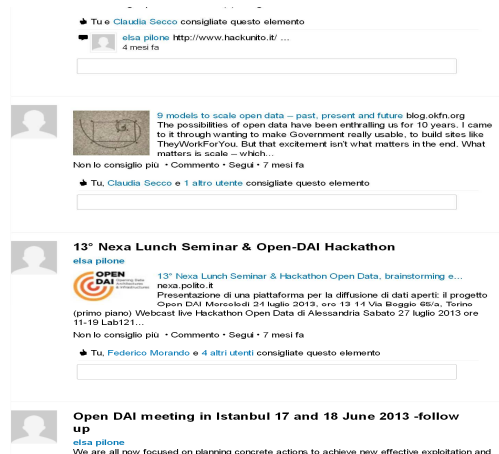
Tu e Claudia Secco consigliate questo elemento

elsa pilone http://www.hackunito.it/ ...
4 mesi fa

9 models to scale open data – past, present and future blog.okfn.org
The possibilities of open data have been enthralling us for 10 years. I came to it through wanting to make Government really usable, to build sites like TheyWorkForYou. But that excitement isn't what matters in the end. What matters is scale – which...
Non lo consiglio più • Commento • Segui • 7 mesi fa

Tu, Claudia Secco e 1 altro utente consigliate questo elemento

13° Nexa Lunch Seminar & Open-DAI Hackathon
elsa pilone

OPEN DAI

13° Nexa Lunch Seminar & Hackathon Open Data, brainstorming e...
nexa.polito.it
Presentazione di una piattaforma per la diffusione di dati aperti: il progetto Open DAI Mercoledì 24 luglio 2013, ore 13 14 Via Boggio 65/a, Torino (primo piano) Webcast live Hackathon Open Data di Alessandria Sabato 27 luglio 2013 ore 11-19 Lab121...
Non lo consiglio più • Commento • Segui • 7 mesi fa

Tu, Federico Morando e 4 altri utenti consigliate questo elemento

Open DAI meeting in Istanbul 17 and 18 June 2013 -follow up
elsa pilone
We are all now focused on planning concrete actions to achieve new effective exploitation and